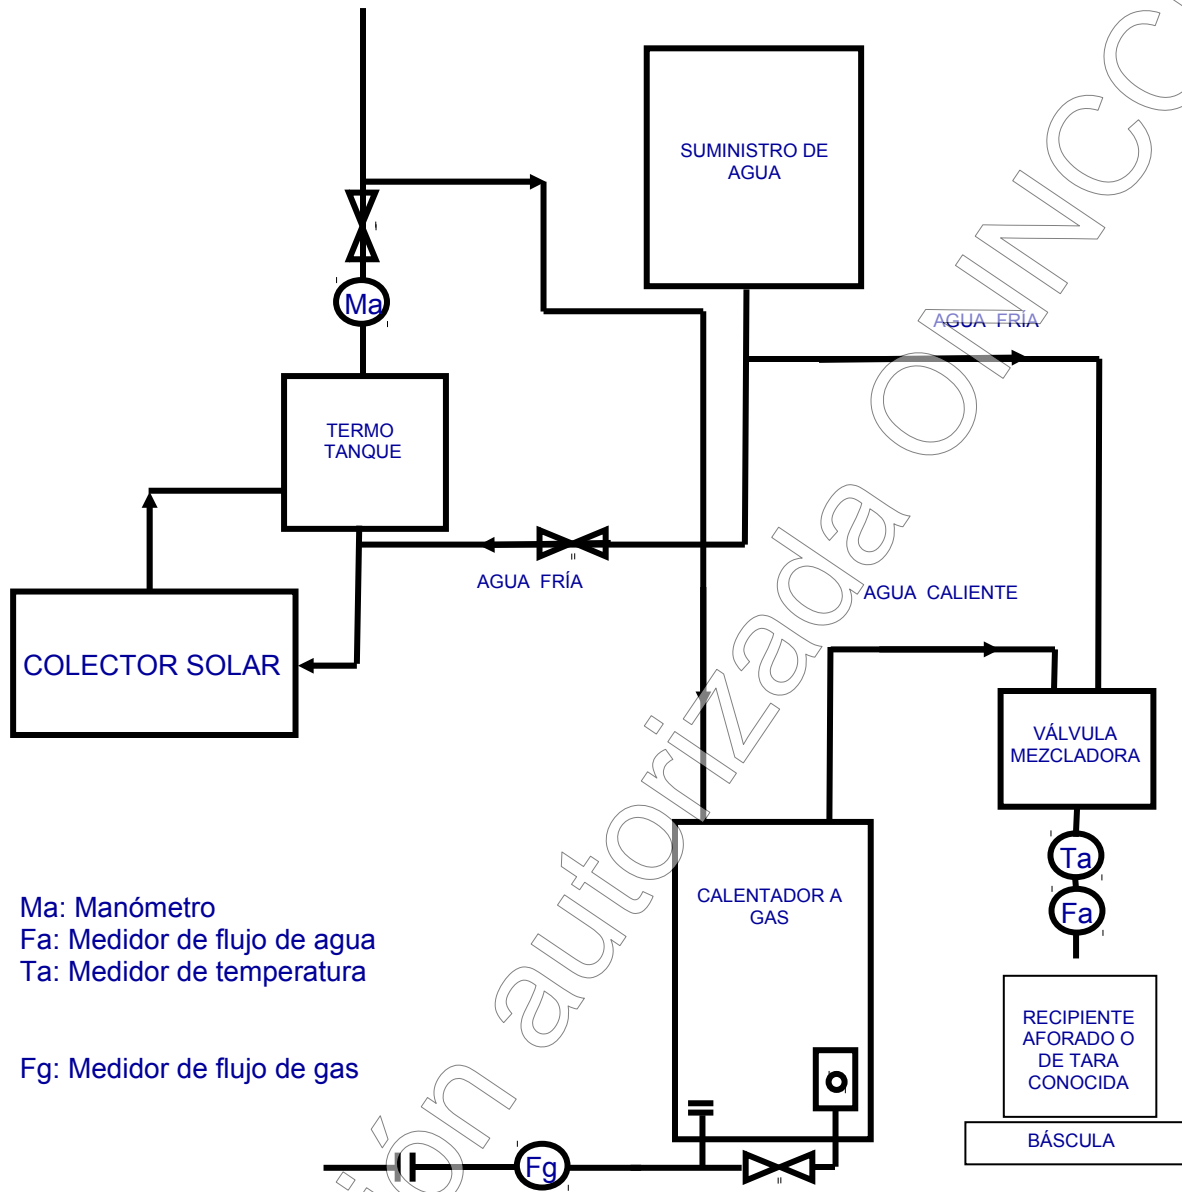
SUMINISTRO DE AGUA

Ma

AGUA FRÍA

TERMO TANQUE

AGUA FRÍA

AGUA CALIENTE

COLECTOR SOLAR

VÁLVULA MEZCLADORA

Ta

Fa

CALENTADOR A GAS

Ma: Manómetro
Fa: Medidor de flujo de agua
Ta: Medidor de temperatura

Fg: Medidor de flujo de gas

RECIPIENTE AFORADO O DE TARA CONOCIDA

BÁSCULA

Fg

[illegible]ión autorizada ONNCC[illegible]